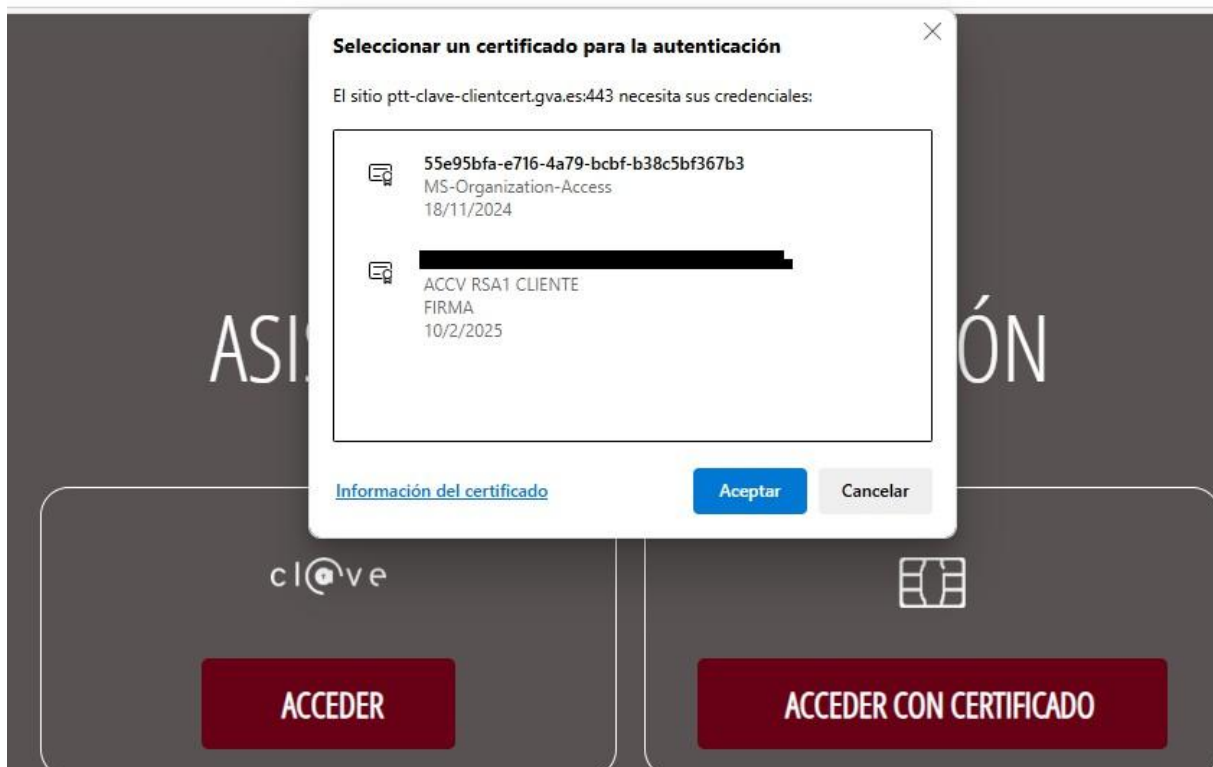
ASIS ÓN

Seleccionar un certificado para la autenticación

El sitio ptt-clave-clientcert.gva.es:443 necesita sus credenciales:

55e95bfa-e716-4a79-bcbf-b38c5bf367b3
MS-Organization-Access
18/11/2024

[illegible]
ACCV RSA1 CLIENTE
FIRMA
10/2/2025

Información del certificado

Aceptar

Cancelar

cl@ve

ACCEDER

ACCEDER CON CERTIFICADO